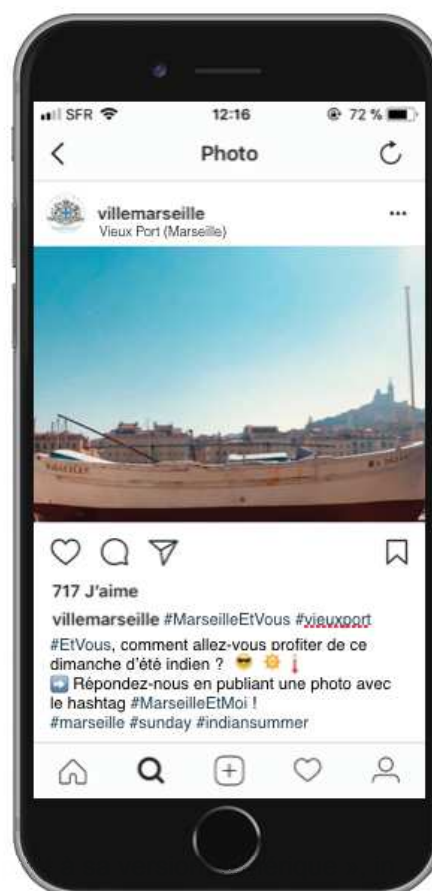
SFR 12:16 72 %

Photo

villemarseille
Vieux Port (Marseille)

...

717 J'aime

villemarseille #MarseilleEtVous #vieuxport
#EtVous, comment allez-vous profiter de ce dimanche d'été indien ? 😎 🌞 🌡️
➡️ Répondez-nous en publiant une photo avec le hashtag #MarseilleEtMoi !
#marseille #sunday #indiansummer